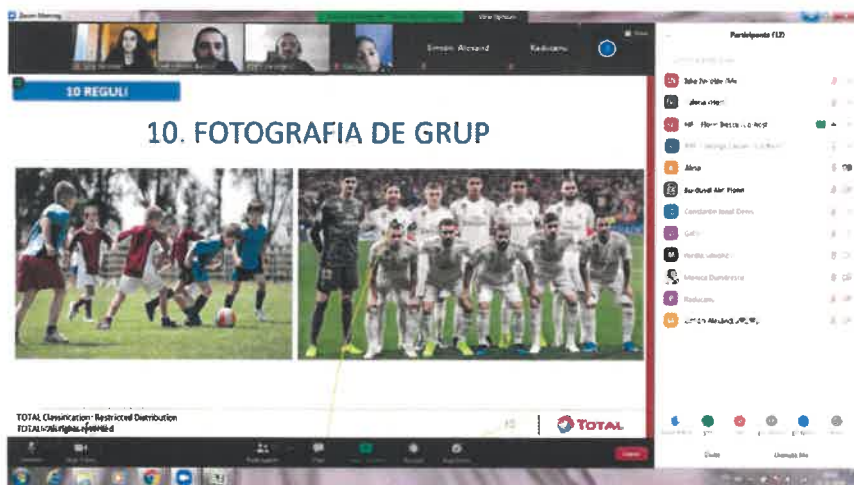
Zoom Meeting

View Options

Simion Alexand

Raducanu

Participants (12)

10 REGULI

10. FOTOGRAFIA DE GRUP

TOTAL Classification: Restricted Distribution
TOTAL - All rights reserved

TOTAL

Alina

Constantin Ionel Dinu

Monica Dumitrescu

Raducanu

Simion Alexand

Invite

Unmute Me